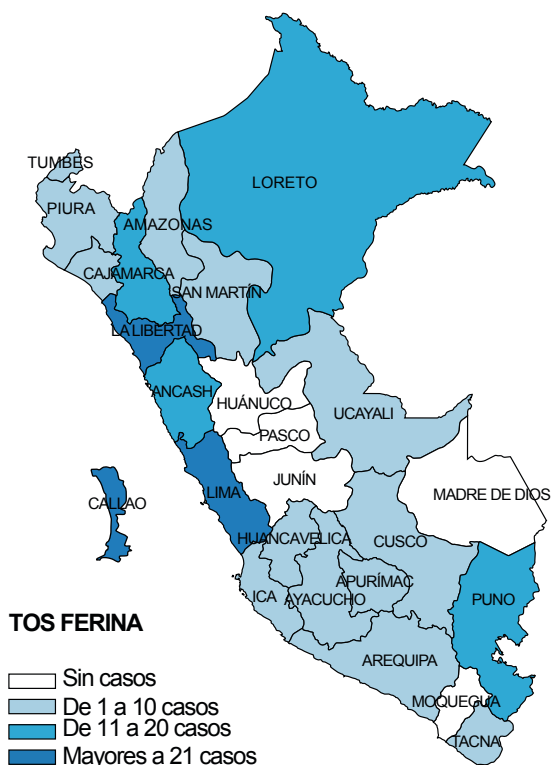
TUMBES
PIURA
AMAZONAS
LORETO
CAJAMARCA
SAN MARTÍN
LA LIBERTAD
ANCASH
HUÁNUCO
UCAYALI
PASCO
JUNÍN
CALLAO
LIMA
MADRE DE DIOS
HUANCAVELICA
CUSCO
APURÍMAC
ICA
AYACUCHO
PUNO
AREQUIPA
MOQUEGUA
TACNA

TOS FERINA

Sin casos
De 1 a 10 casos
De 11 a 20 casos
Mayores a 21 casos